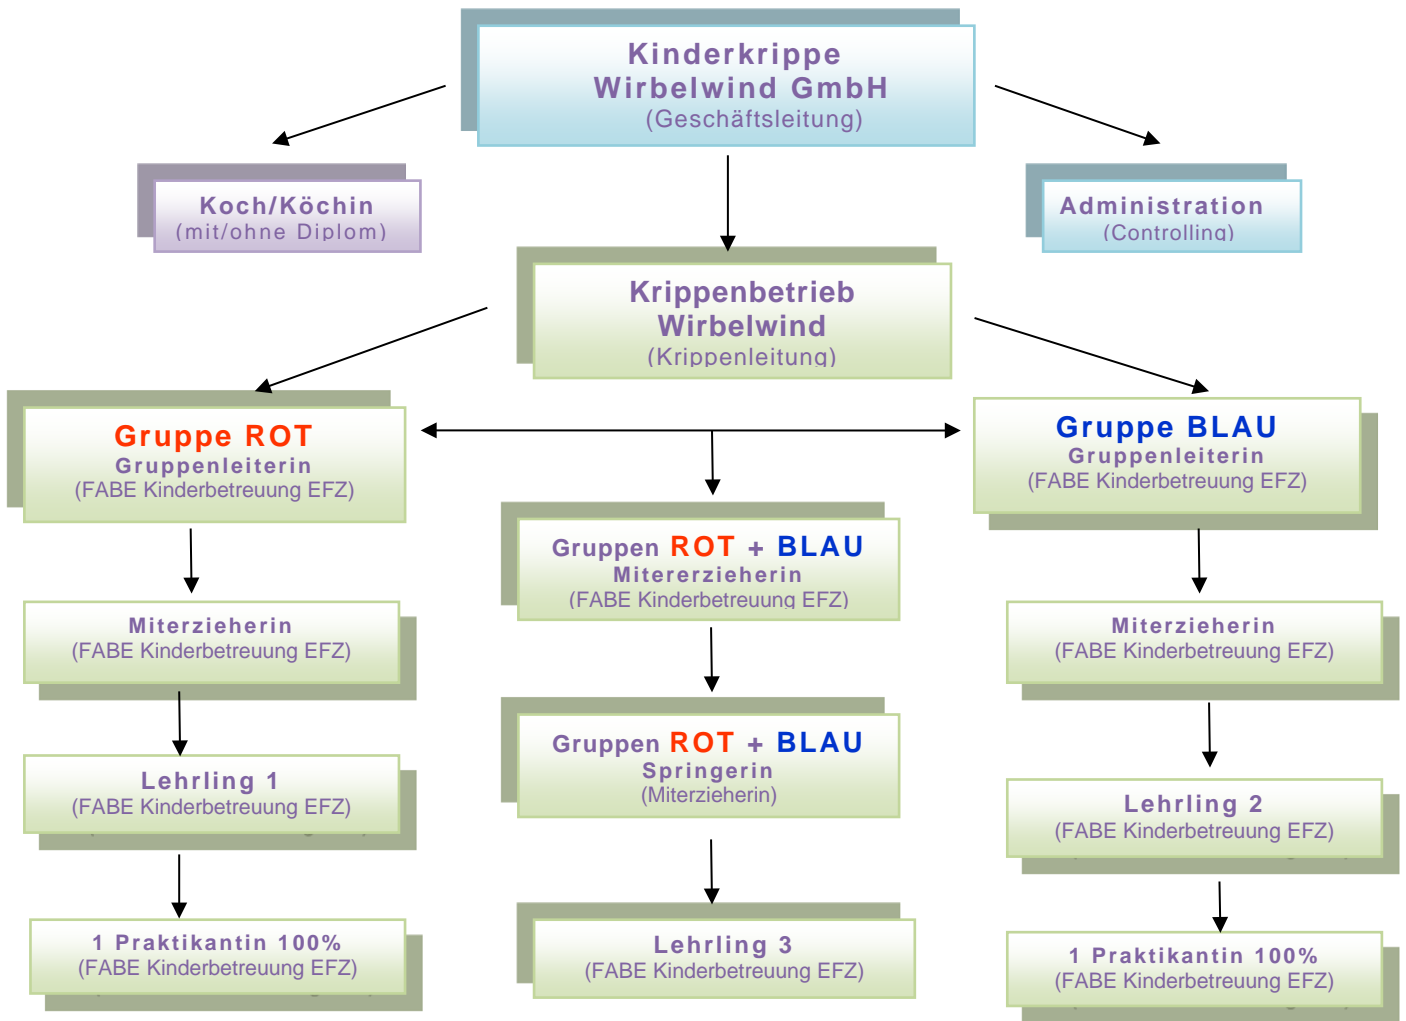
Kinderkrippe
Wirbelwind GmbH
(Geschäftsleitung)

Koch/Köchin
(mit/ohne Diplom)

Administration
(Controlling)

Krippenbetrieb
Wirbelwind
(Krippenleitung)

Gruppe ROT
Gruppenleiterin
(FABE Kinderbetreuung EFZ)

Gruppe BLAU
Gruppenleiterin
(FABE Kinderbetreuung EFZ)

Gruppen ROT + BLAU
Mitererzieherin
(FABE Kinderbetreuung EFZ)

Miterzieherin
(FABE Kinderbetreuung EFZ)

Miterzieherin
(FABE Kinderbetreuung EFZ)

Gruppen ROT + BLAU
Springerin
(Miterzieherin)

Lehrling 1
(FABE Kinderbetreuung EFZ)

Lehrling 2
(FABE Kinderbetreuung EFZ)

1 Praktikantin 100%
(FABE Kinderbetreuung EFZ)

Lehrling 3
(FABE Kinderbetreuung EFZ)

1 Praktikantin 100%
(FABE Kinderbetreuung EFZ)